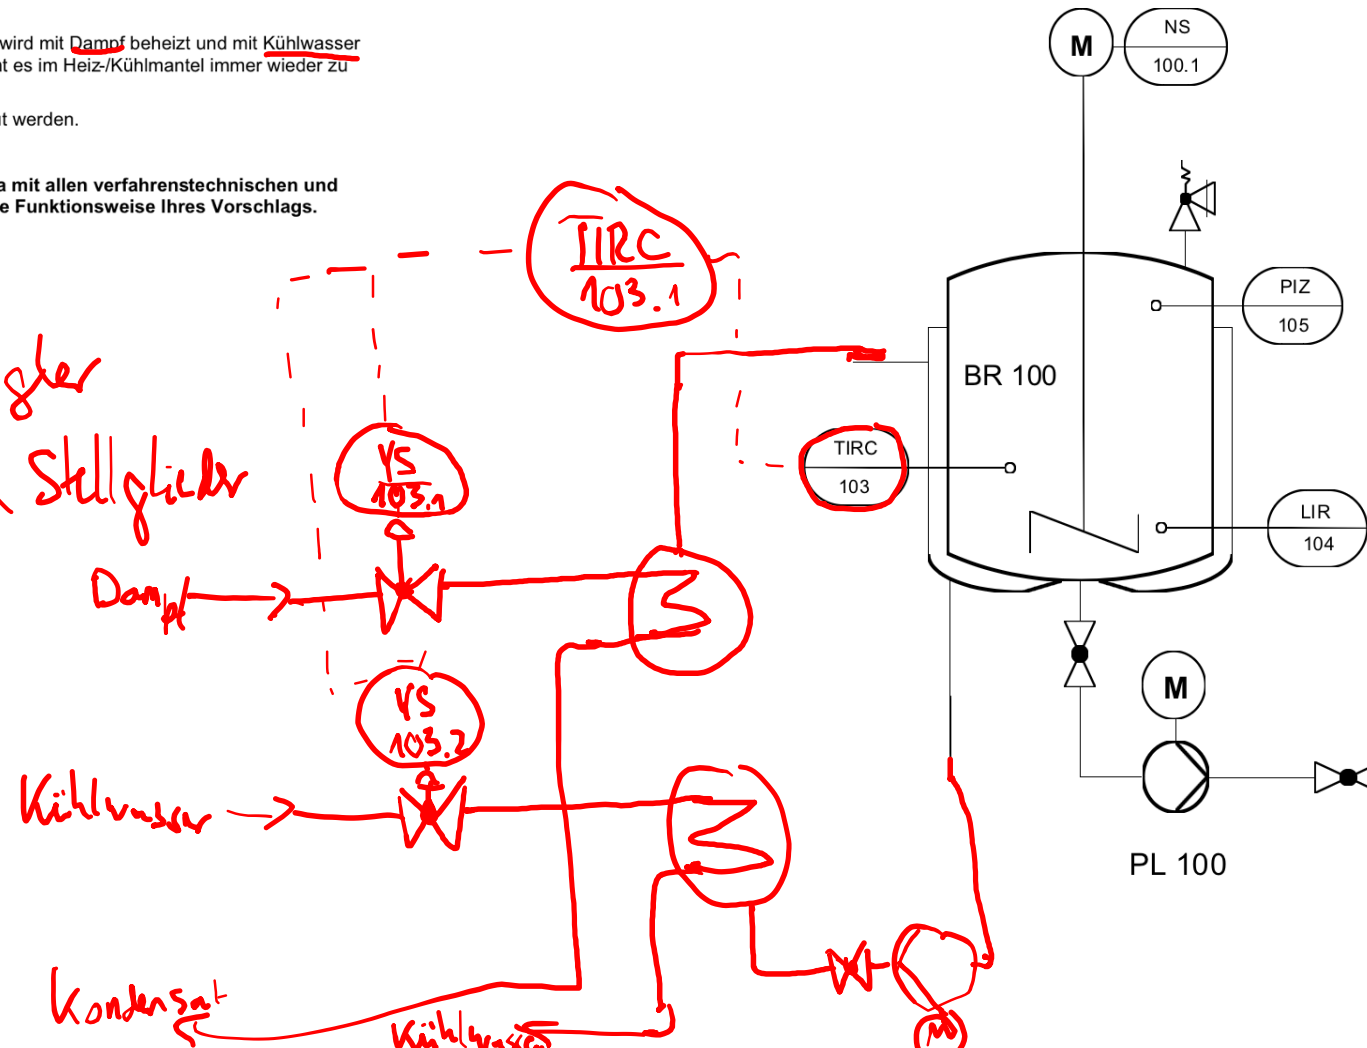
wird mit Dampf beheizt und mit Kühlwasser
t es im Heiz-/Kühlmantel immer wieder zu

t werden.

a mit allen verfahrenstechnischen und
e Funktionsweise Ihres Vorschlags.

M
NS
100.1

PIZ
105

BR 100

TIRC
103

LIR
104

M

PL 100

TIRC
103.1

gler

Stellglieder

VS
103.1

Dampf

VS
103.2

Kühlwasser

Kondensat

Kühlwasser

M